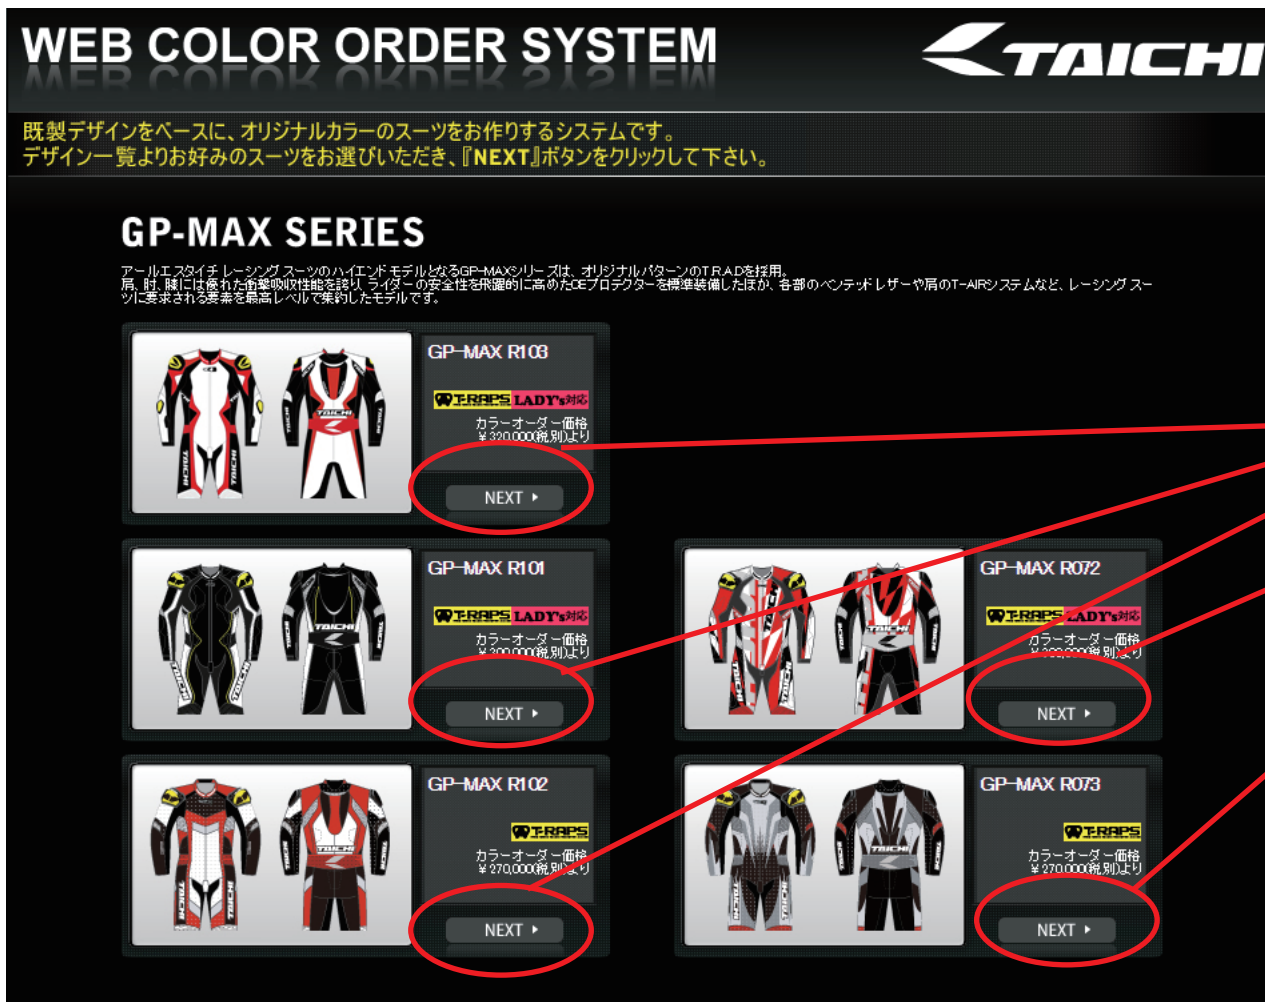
WEB COLOR ORDER SYSTEM

TAICHI

既製デザインをベースに、オリジナルカラーのスーツをお作りするシステムです。
デザイン一覧よりお好みのスーツをお選びいただき、『NEXT』ボタンをクリックして下さい。

GP-MAX SERIES

アールエスタイチ レーシング スーツのハイエンド モデルとなるGP-MAXシリーズは、オリジナルパターンのT.R.A.Dを採用。
肩、肘、膝には優れた衝撃吸収性能を誇り、ライダーの安全性を飛躍的に高めたCEプロテクターを標準装備したほか、各部のベンテッド レザーや肩のT-AIRシステムなど、レーシング スーツに要求される要素を最高レベルで集約したモデルです。

GP-MAX R103
T-RAPS LADY's対応
カラーオーダー価格
¥320,000(税別)より
NEXT

GP-MAX R101
T-RAPS LADY's対応
カラーオーダー価格
¥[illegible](税別)より
NEXT

GP-MAX R072
T-RAPS LADY's対応
カラーオーダー価格
¥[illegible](税別)より
NEXT

GP-MAX R102
T-RAPS
カラーオーダー価格
¥270,000(税別)より
NEXT

GP-MAX R073
T-RAPS
カラーオーダー価格
¥270,000(税別)より
NEXT